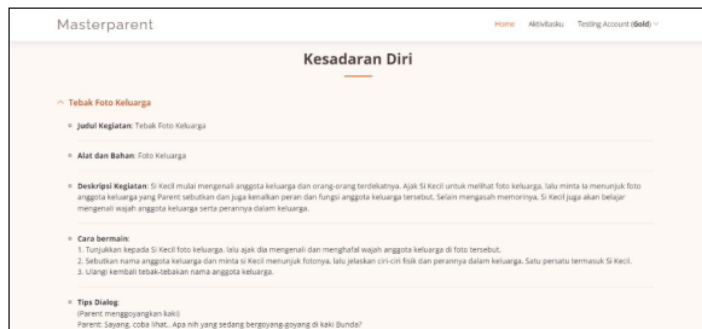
Masterparent

Home Aktivitasku Testing Account (Gold)

Kesadaran Diri

Tebak Foto Keluarga

Judul Kegiatan: Tebak Foto Keluarga

Alat dan Bahan: Foto Keluarga

Deskripsi Kegiatan: Si Kecil mulai mengenali anggota keluarga dan orang-orang terdekatnya. Ajak Si Kecil untuk melihat foto keluarga, lalu minta ia menunjuk foto anggota keluarga yang Parent sebutkan dan juga kenalkan peran dan fungsi anggota keluarga tersebut. Selain mengasah memorinya, Si Kecil juga akan belajar mengenali wajah anggota keluarga serta perannya dalam keluarga.

Cara bermain:
1. Tunjukkan kepada Si Kecil foto keluarga, lalu ajak dia mengenali dan menghafal wajah anggota keluarga di foto tersebut.
2. Sebutkan nama anggota keluarga dan minta si Kecil menunjuk fotonya, lalu jelaskan ciri-ciri fisik dan perannya dalam keluarga. Satu persatu termasuk Si Kecil.
3. Ulangi kembali tebak-tebakan nama anggota keluarga.

Tips Dialog:
(Parent menggoyangkan kaki)
Parent: Sayang, coba lihat.. Apa nih yang sedang bergoyang-goyang di kaki Bunda?